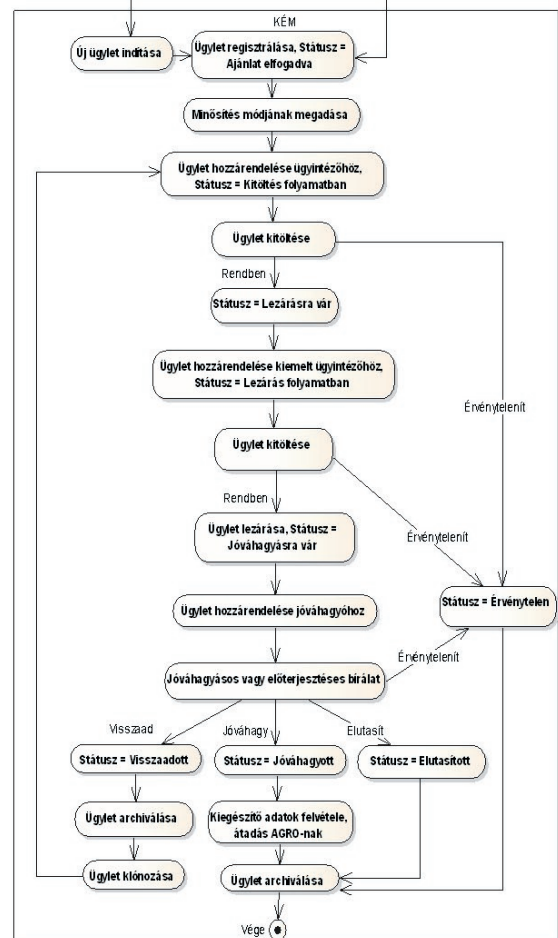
KÉM

Új ügylet indítása

Ügylet regisztrálása, Státusz = Ajánlat elfogadva

Minősítés módjának megadása

Ügylet hozzárendelése ügyintézőhöz, Státusz = Kitöltés folyamatban

Ügylet kitöltése

Rendben

Státusz = Lezárásra vár

Ügylet hozzárendelése kiemelt ügyintézőhöz, Státusz = Lezárás folyamatban

Érvénytelenít

Ügylet kitöltése

Rendben

Ügylet lezárása, Státusz = Jóváhagyásra vár

Érvénytelenít

Státusz = Érvénytelen

Ügylet hozzárendelése jóváhagyóhoz

Érvénytelenít

Jóváhagyásos vagy előterjesztéses bírálat

Visszaad

Jóváhagy

Elutasít

Státusz = Visszaadott

Státusz = Jóváhagyott

Státusz = Elutasított

Ügylet archiválása

Kiegészítő adatok felvétele, átadás AGRO-nak

Ügylet klónozása

Ügylet archiválása

Vége